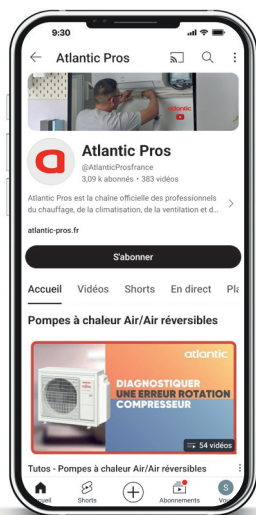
9:30

Atlantic Pros

Atlantic Pros
@AtlanticProsfrance
3,09 k abonnés • 383 vidéos

Atlantic Pros est la chaîne officielle des professionnels du chauffage, de la climatisation, de la ventilation et d...

atlantic-pros.fr

S'abonner

Accueil Vidéos Shorts En direct Pl

Pompes à chaleur Air/Air réversibles

atlantic

DIAGNOSTIQUER UNE ERREUR ROTATION COMPRESSEUR

54 vidéos

Tutos - Pompes à chaleur Air/Air réversibles

Accueil Shorts Abonnements Vous